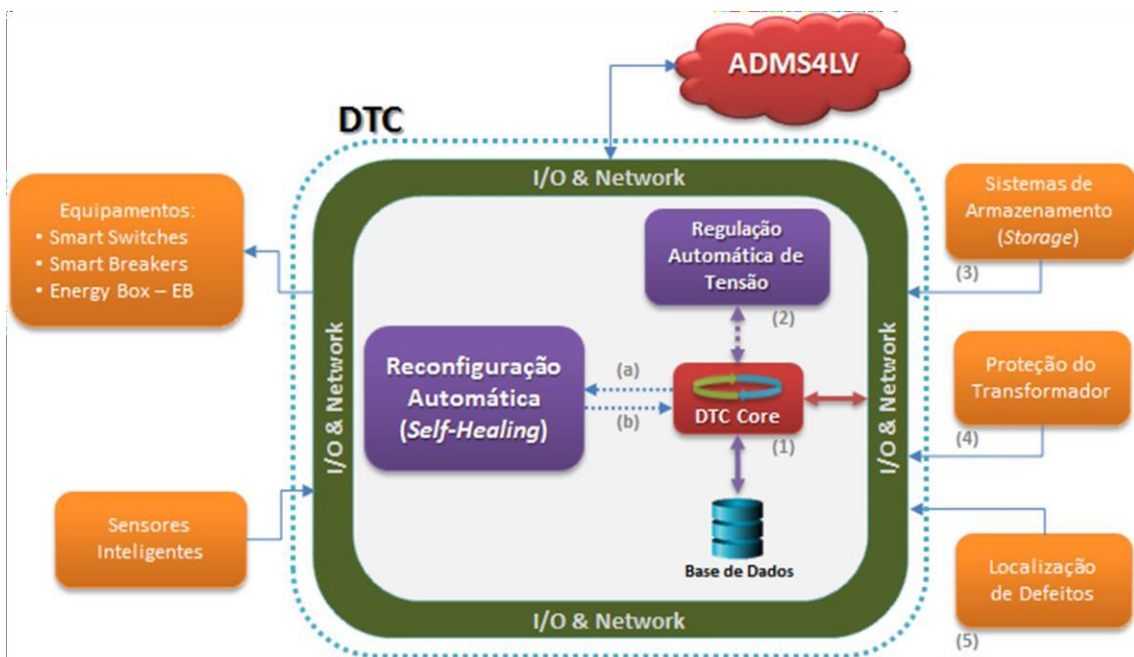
ADMS4LV

DTC

I/O & Network

Equipamentos:
• Smart Switches
• Smart Breakers
• Energy Box – EB

Sistemas de Armazenamento (*Storage*)

(3)

Regulação Automática de Tensão

(2)

I/O & Network

I/O & Network

Reconfiguração Automática (*Self-Healing*)

(a)

(b)

DTC Core

(1)

Proteção do Transformador

(4)

Sensores Inteligentes

Base de Dados

Localização de Defeitos

(5)

I/O & Network